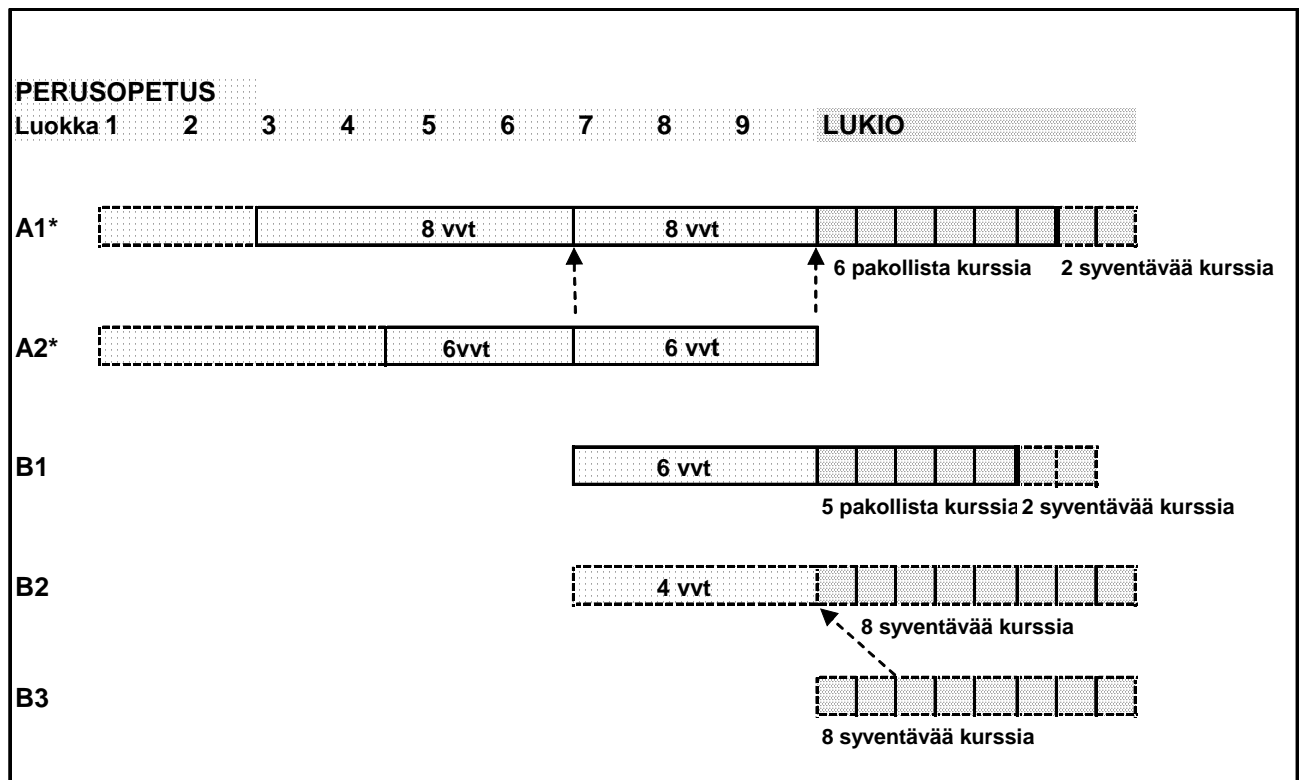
PERUSOPETUS
Luokka 1 2 3 4 5 6 7 8 9 LUKIO

A1* 8 vvt 8 vvt
6 pakollista kurssia 2 syventävää kurssia

A2* 6vvt 6 vvt

B1 6 vvt
5 pakollista kurssia 2 syventävää kurssia

B2 4 vvt
8 syventävää kurssia

B3
8 syventävää kurssia